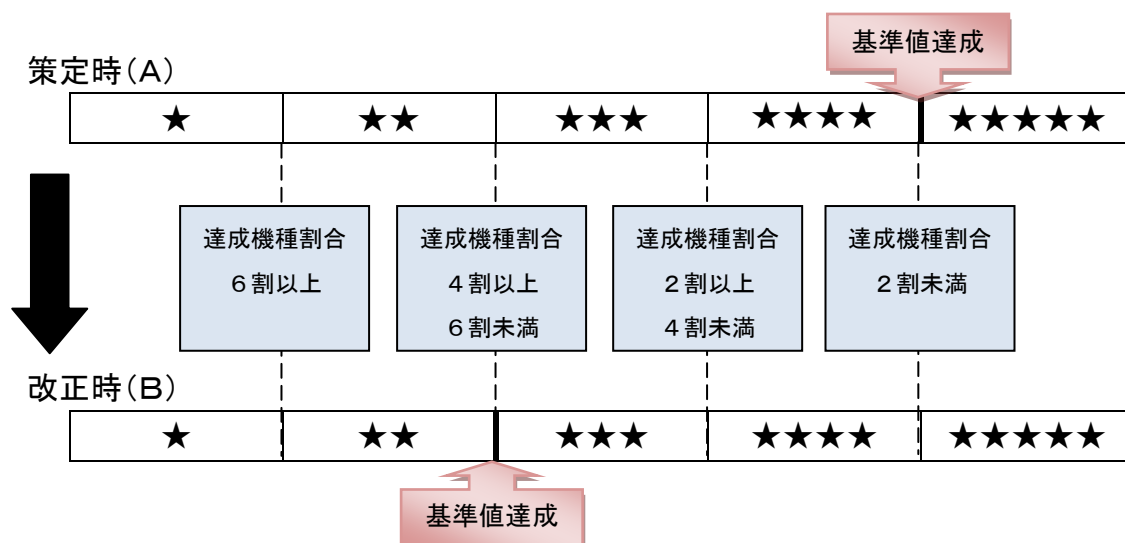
基準値達成

策定時(A)

| ★ | ★★ | ★★★ | ★★★★ | ★★★★★ |
|---|---|---|---|---|

達成機種割合
6割以上

達成機種割合
4割以上
6割未満

達成機種割合
2割以上
4割未満

達成機種割合
2割未満

改正時(B)

| ★ | ★★ | ★★★ | ★★★★ | ★★★★★ |
|---|---|---|---|---|

基準値達成